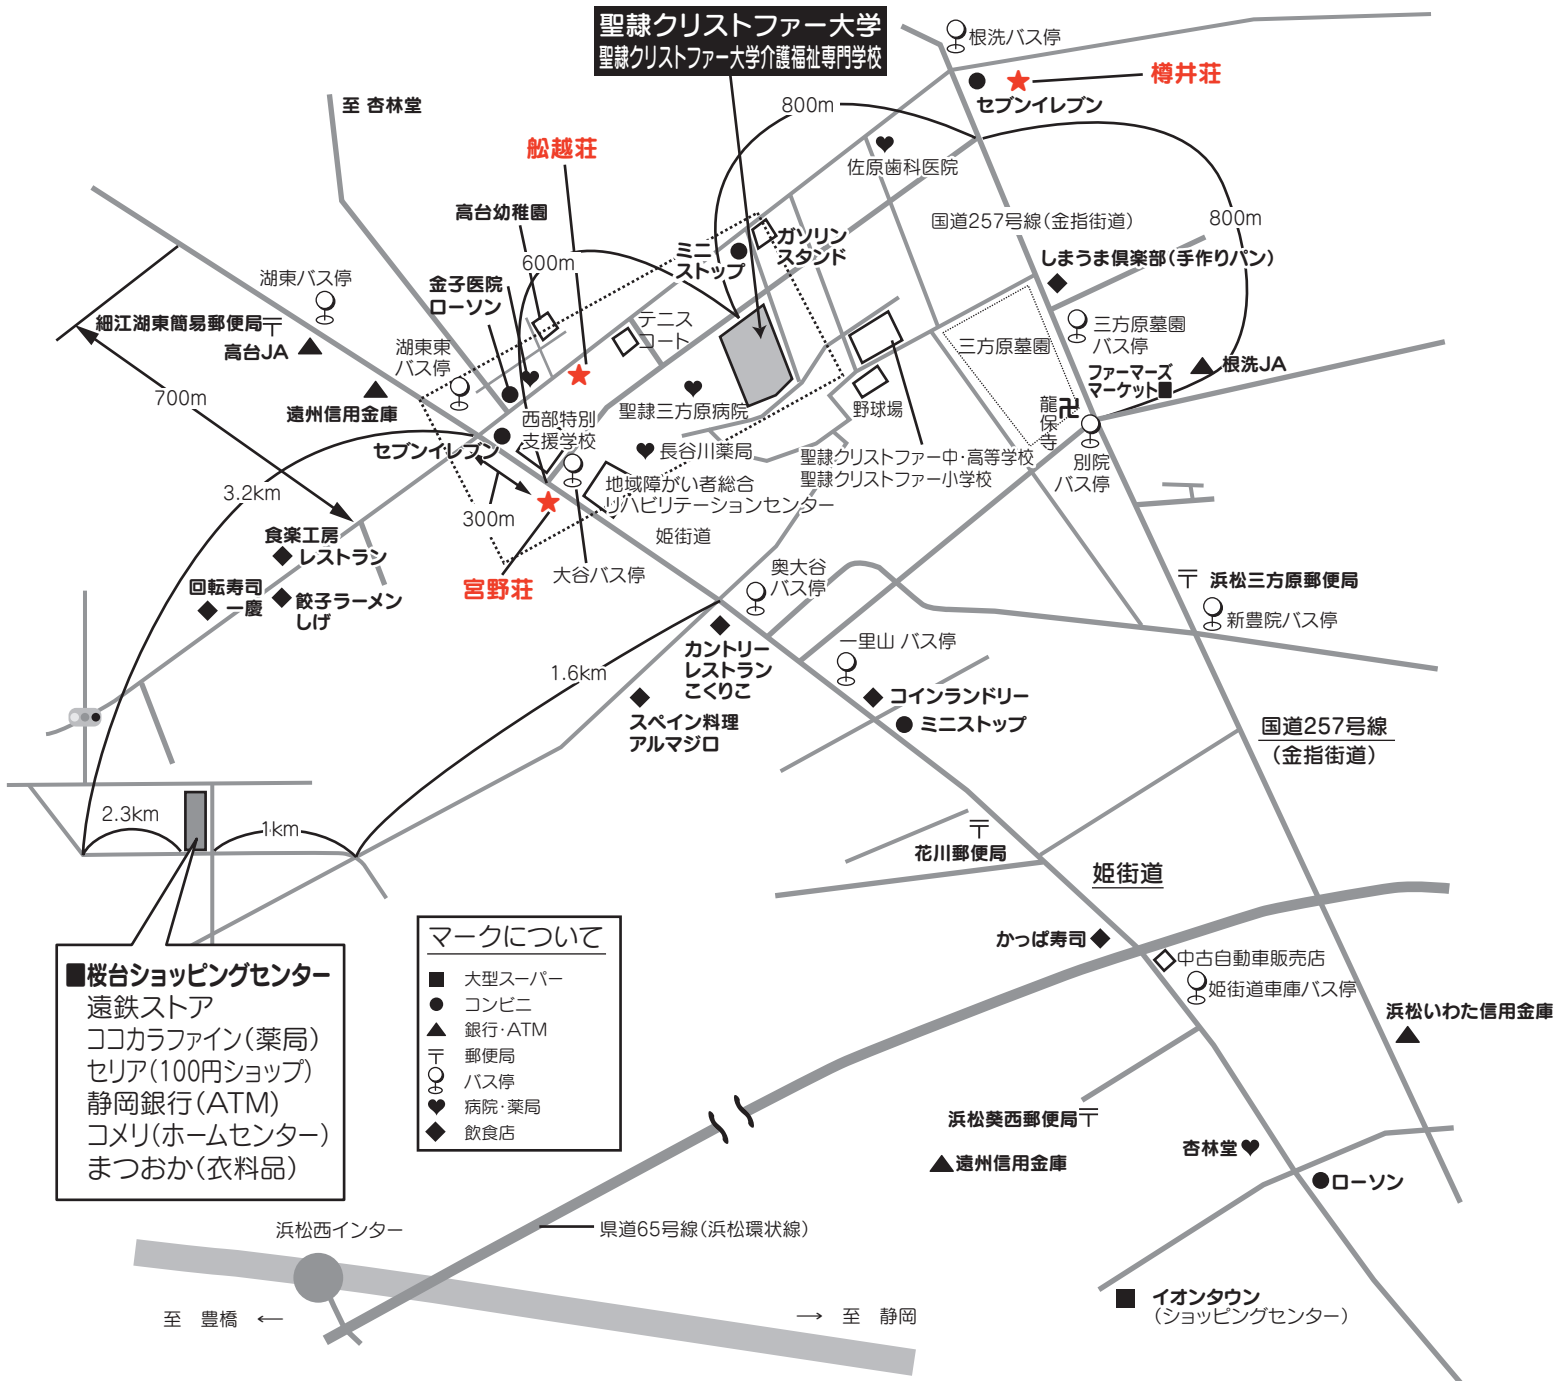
聖隷クリストファー大学
聖隷クリストファー大学介護福祉専門学校

根洗バス停
樽井荘
セブンイレブン
800m
至 杏林堂
佐原歯科医院
船越荘
国道257号線(金指街道)
800m
高台幼稚園
ガソリンスタンド
ミニストップ
600m
しまうま倶楽部(手作りパン)
湖東バス停
金子医院
ローソン
テニスコート
三方原墓園バス停
細江湖東簡易郵便局
三方原墓園
高台JA
湖東東バス停
根洗JA
ファーマーズマーケット
700m
遠州信用金庫
聖隷三方原病院
野球場
龍保寺
西部特別支援学校
長谷川薬局
別院バス停
セブンイレブン
聖隷クリストファー中・高等学校
聖隷クリストファー小学校
3.2km
地域障がい者総合リハビリテーションセンター
300m
姫街道
食楽工房 レストラン
宮野荘
大谷バス停
奥大谷バス停
浜松三方原郵便局
回転寿司 一慶
餃子ラーメン しげ
新豊院バス停
一里山 バス停
カントリーレストラン こくりこ
1.6km
コインランドリー
スペイン料理 アルマジロ
ミニストップ
国道257号線
(金指街道)
2.3km
1km
花川郵便局
姫街道
マークについて
大型スーパー
コンビニ
銀行・ATM
郵便局
バス停
病院・薬局
飲食店
かっぱ寿司
中古自動車販売店
姫街道車庫バス停
浜松いわた信用金庫
■桜台ショッピングセンター
遠鉄ストア
ココカラファイン(薬局)
セリア(100円ショップ)
静岡銀行(ATM)
コメリ(ホームセンター)
まつおか(衣料品)
浜松葵西郵便局
杏林堂
遠州信用金庫
ローソン
浜松西インター
県道65号線(浜松環状線)
イオンタウン
(ショッピングセンター)
至 豊橋 ←
→ 至 静岡